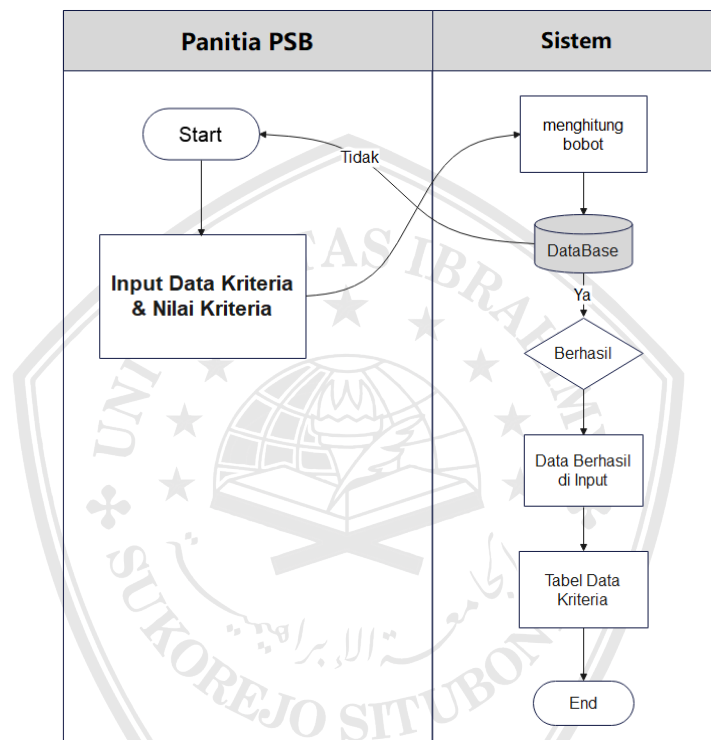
Panitia PSB

Sistem

Start

Tidak

menghitung bobot

DataBase

Input Data Kriteria & Nilai Kriteria

Ya

Berhasil

Data Berhasil di Input

Tabel Data Kriteria

End

UNIVERSITAS IBRAHIMY SUKOREJO SITUBONDO